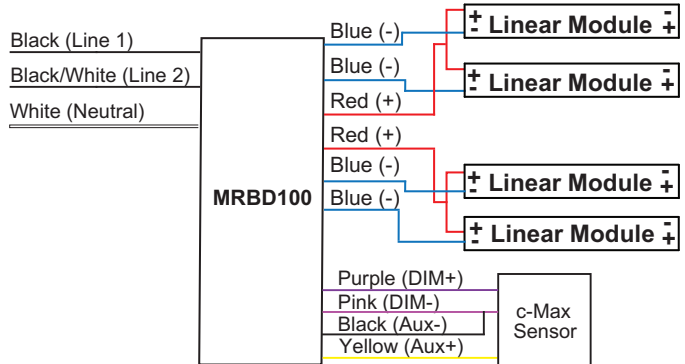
Black (Line 1)
Black/White (Line 2)
White (Neutral)
MRBD100
Blue (-)
Blue (-)
Red (+)
Red (+)
Blue (-)
Blue (-)
$\pm$ Linear Module $\mp$
$\pm$ Linear Module $\mp$
$\pm$ Linear Module $\mp$
$\pm$ Linear Module $\mp$
Purple (DIM+)
Pink (DIM-)
Black (Aux-)
Yellow (Aux+)
c-Max Sensor